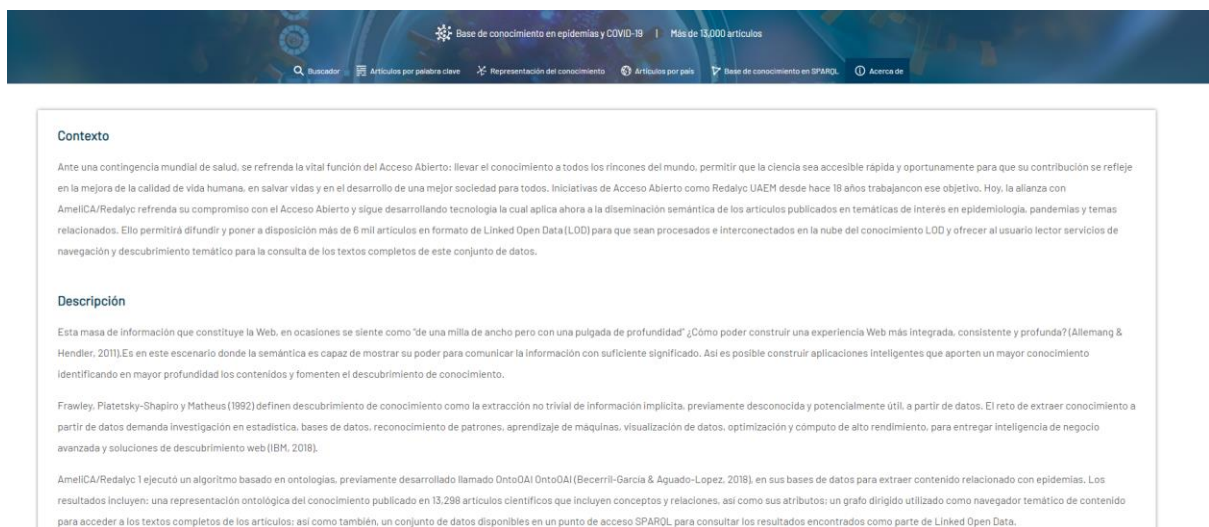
Base de conocimiento en epidemias y COVID-19 | Más de 13,000 artículos

Buscador Artículos por palabra clave Representación del conocimiento Artículos por país Base de conocimiento en SPARQL Acerca de

Contexto

Ante una contingencia mundial de salud, se refrenda la vital función del Acceso Abierto: llevar el conocimiento a todos los rincones del mundo, permitir que la ciencia sea accesible rápida y oportunamente para que su contribución se refleje en la mejora de la calidad de vida humana, en salvar vidas y en el desarrollo de una mejor sociedad para todos. Iniciativas de Acceso Abierto como Redalyc UAEM desde hace 18 años trabajancon ese objetivo. Hoy, la alianza con AmeliCA/Redalyc refrenda su compromiso con el Acceso Abierto y sigue desarrollando tecnología la cual aplica ahora a la diseminación semántica de los artículos publicados en temáticas de interés en epidemiología, pandemias y temas relacionados. Ello permitirá difundir y poner a disposición más de 6 mil artículos en formato de Linked Open Data (LOD) para que sean procesados e interconectados en la nube del conocimiento LOD y ofrecer al usuario lector servicios de navegación y descubrimiento temático para la consulta de los textos completos de este conjunto de datos.

Descripción

Esta masa de información que constituye la Web, en ocasiones se siente como "de una milla de ancho pero con una pulgada de profundidad" ¿Cómo poder construir una experiencia Web más integrada, consistente y profunda? (Allemang & Hendler, 2011).Es en este escenario donde la semántica es capaz de mostrar su poder para comunicar la información con suficiente significado. Así es posible construir aplicaciones inteligentes que aporten un mayor conocimiento identificando en mayor profundidad los contenidos y fomenten el descubrimiento de conocimiento.

Frawley, Piatetsky-Shapiro y Matheus (1992) definen descubrimiento de conocimiento como la extracción no trivial de información implícita, previamente desconocida y potencialmente útil, a partir de datos. El reto de extraer conocimiento a partir de datos demanda investigación en estadística, bases de datos, reconocimiento de patrones, aprendizaje de máquinas, visualización de datos, optimización y cómputo de alto rendimiento, para entregar inteligencia de negocio avanzada y soluciones de descubrimiento web (IBM, 2018).

AmeliCA/Redalyc 1 ejecutó un algoritmo basado en ontologías, previamente desarrollado llamado OntoOAI OntoOAI (Becerril-García & Aguado-Lopez, 2018), en sus bases de datos para extraer contenido relacionado con epidemias. Los resultados incluyen: una representación ontológica del conocimiento publicado en 13,298 artículos científicos que incluyen conceptos y relaciones, así como sus atributos; un grafo dirigido utilizado como navegador temático de contenido para acceder a los textos completos de los artículos; así como también, un conjunto de datos disponibles en un punto de acceso SPARQL para consultar los resultados encontrados como parte de Linked Open Data.